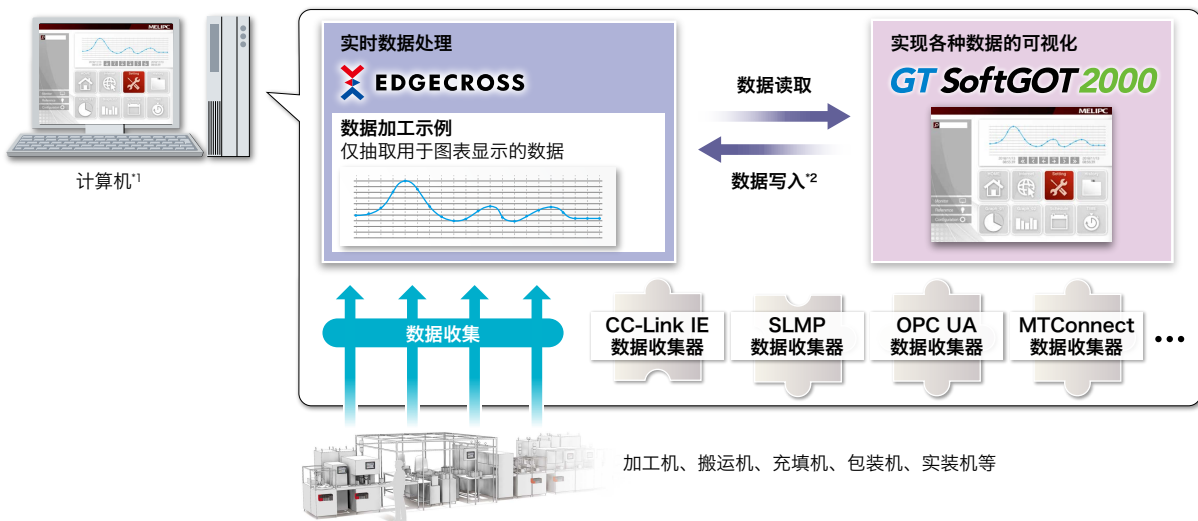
MELIPC

计算机*1

实时数据处理

EDGECROSS

数据加工示例
仅抽取用于图表显示的数据

数据读取

数据写入*2

实现各种数据的可视化

GT SoftGOT 2000

MELIPC

Setting

数据收集

CC-Link IE
数据收集器

SLMP
数据收集器

OPC UA
数据收集器

MTConnect
数据收集器

•••

加工机、搬运机、充填机、包装机、实装机等